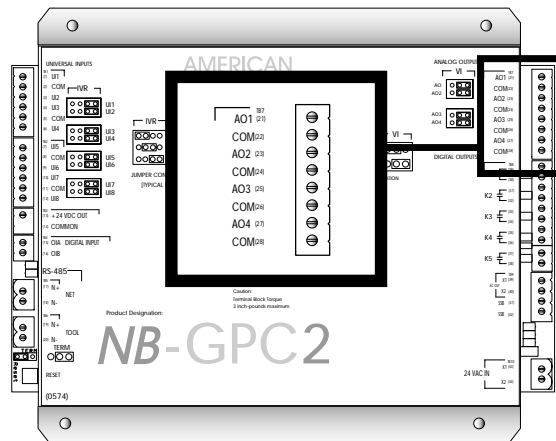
UNIVERSAL INPUTS
UI1
COM
IVR
UI2
UI1
UI2
UI3
COM
UI4
UI3
UI4
UI5
COM
UI6
UI5
UI6
UI7
COM
UI8
UI7
UI8
+ 24 VDC OUT
COMMON
CIA DIGITAL INPUT
CIB
RS-485
N+
NET
N-
N+
TOOL
N-
TERM
RESET
(0574)

AMERICAN
IVR
JUMPER CON
(TYPICAL
TB7
AO1 (21)
COM (22)
AO2 (23)
COM (24)
AO3 (25)
COM (26)
AO4 (27)
COM (28)
VI
Caution:
Terminal Block Torque
3 inch-pounds maximum
Product Designation:
NB-GPC2

ANALOG OUTPUTS
VI
AO
AO2
AO3
AO4
AO1
COM
AO2
COM
AO3
COM
AO4
COM
DIGITAL OUTPUTS
K2
K3
K4
K5
X2
24 VAC IN
X1
X2